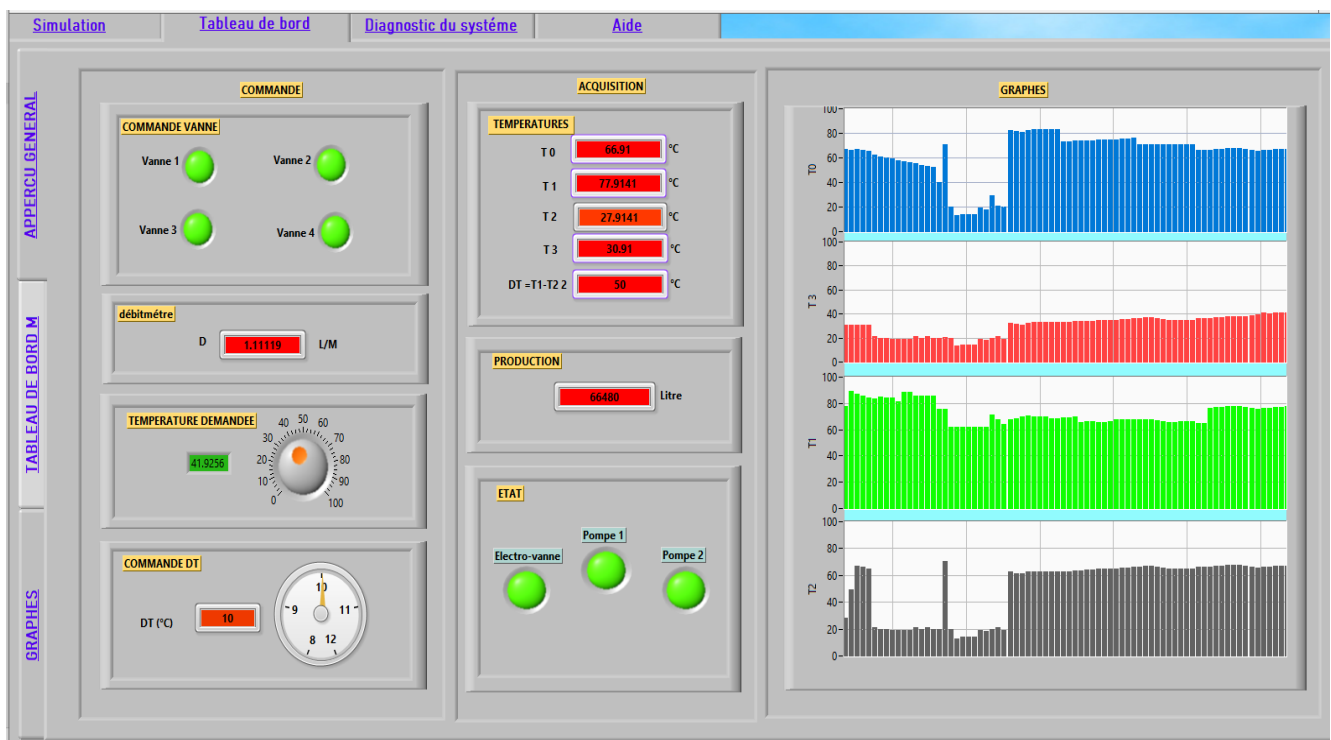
Simulation | Tableau de bord | Diagnostic du systéme | Aide

APPERCU GENERAL

TABLEAU DE BORD M

GRAPHES

COMMANDE

COMMANDE VANNE

Vanne 1

Vanne 2

Vanne 3

Vanne 4

débitmétre

D 1.11119 L/M

TEMPERATURE DEMANDEE

41.9256

0 10 20 30 40 50 60 70 80 90 100

COMMANDE DT

DT (°C) 10

10 11 12 8 9

ACQUISITION

TEMPERATURES

T 0 66.91 °C

T 1 77.9141 °C

T 2 27.9141 °C

T 3 30.91 °C

DT =T1-T2 2 50 °C

PRODUCTION

66480 Litre

ETAT

Electro-vanne

Pompe 1

Pompe 2

GRAPHES

T0
100 80 60 40 20 0

T3
100 80 60 40 20 0

T1
100 80 60 40 20 0

T2
100 80 60 40 20 0